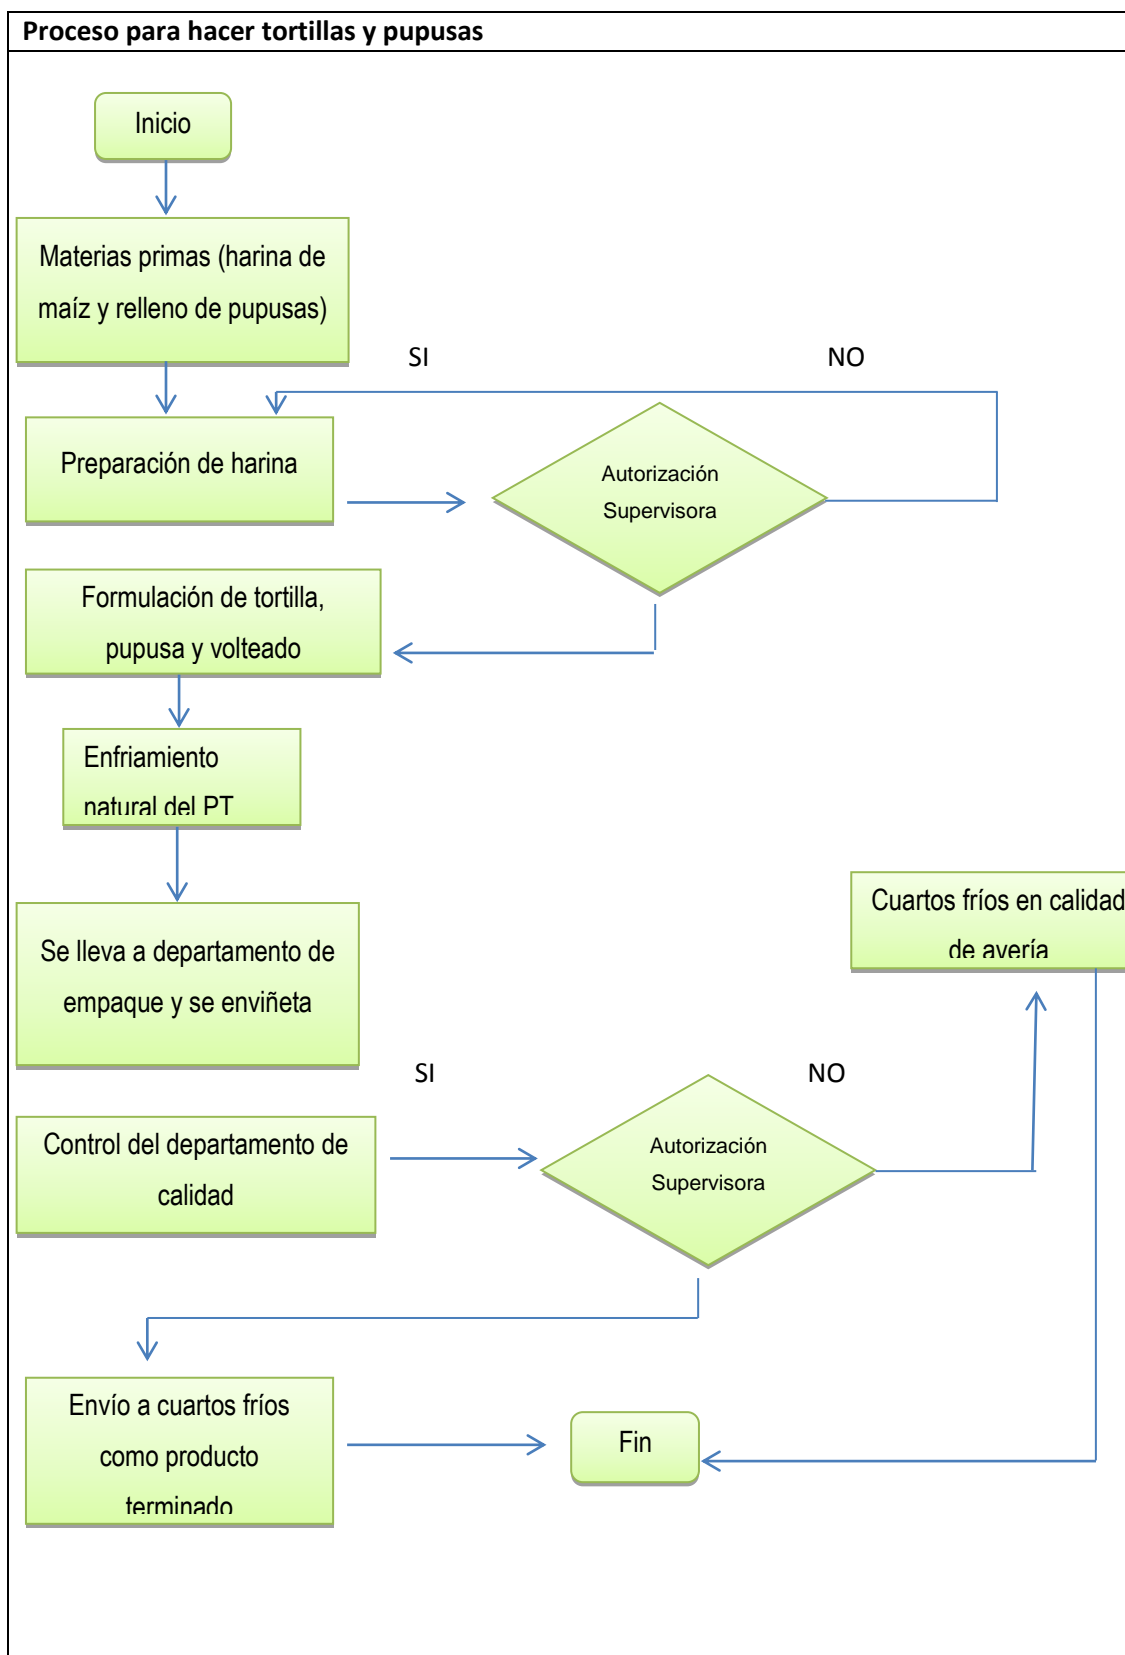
Proceso para hacer tortillas y pupusas

Inicio

Materias primas (harina de maíz y relleno de pupusas)

SI

NO

Preparación de harina

Autorización Supervisora

Formulación de tortilla, pupusa y volteado

Enfriamiento natural del PT

Cuartos fríos en calidad de avería

Se lleva a departamento de empaque y se enviñeta

SI

NO

Control del departamento de calidad

Autorización Supervisora

Envío a cuartos fríos como producto terminado

Fin